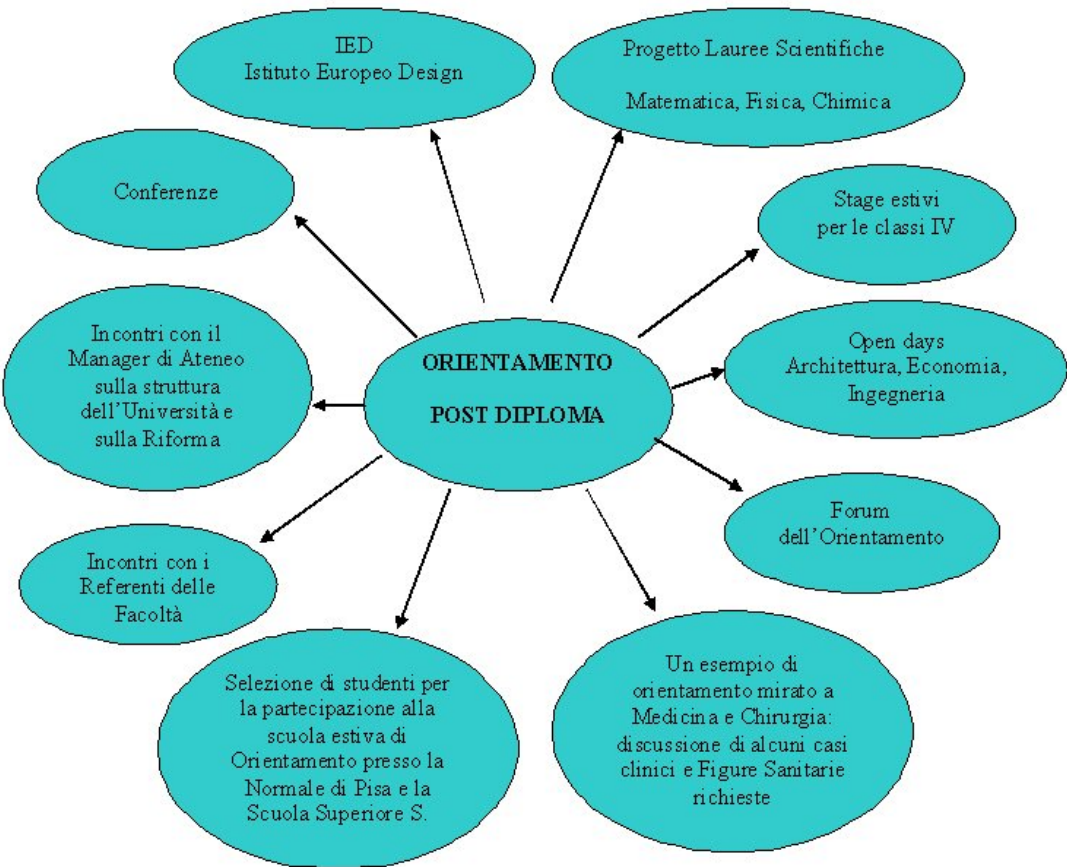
ORIENTAMENTO

POST DIPLOMA

IED
Istituto Europeo Design

Progetto Lauree Scientifiche

Matematica, Fisica, Chimica

Conferenze

Stage estivi per le classi IV

Incontri con il Manager di Ateneo sulla struttura dell'Università e sulla Riforma

Open days
Architettura, Economia, Ingegneria

Forum dell'Orientamento

Incontri con i Referenti delle Facoltà

Selezione di studenti per la partecipazione alla scuola estiva di Orientamento presso la Normale di Pisa e la Scuola Superiore S.

Un esempio di orientamento mirato a Medicina e Chirurgia: discussione di alcuni casi clinici e Figure Sanitarie richieste